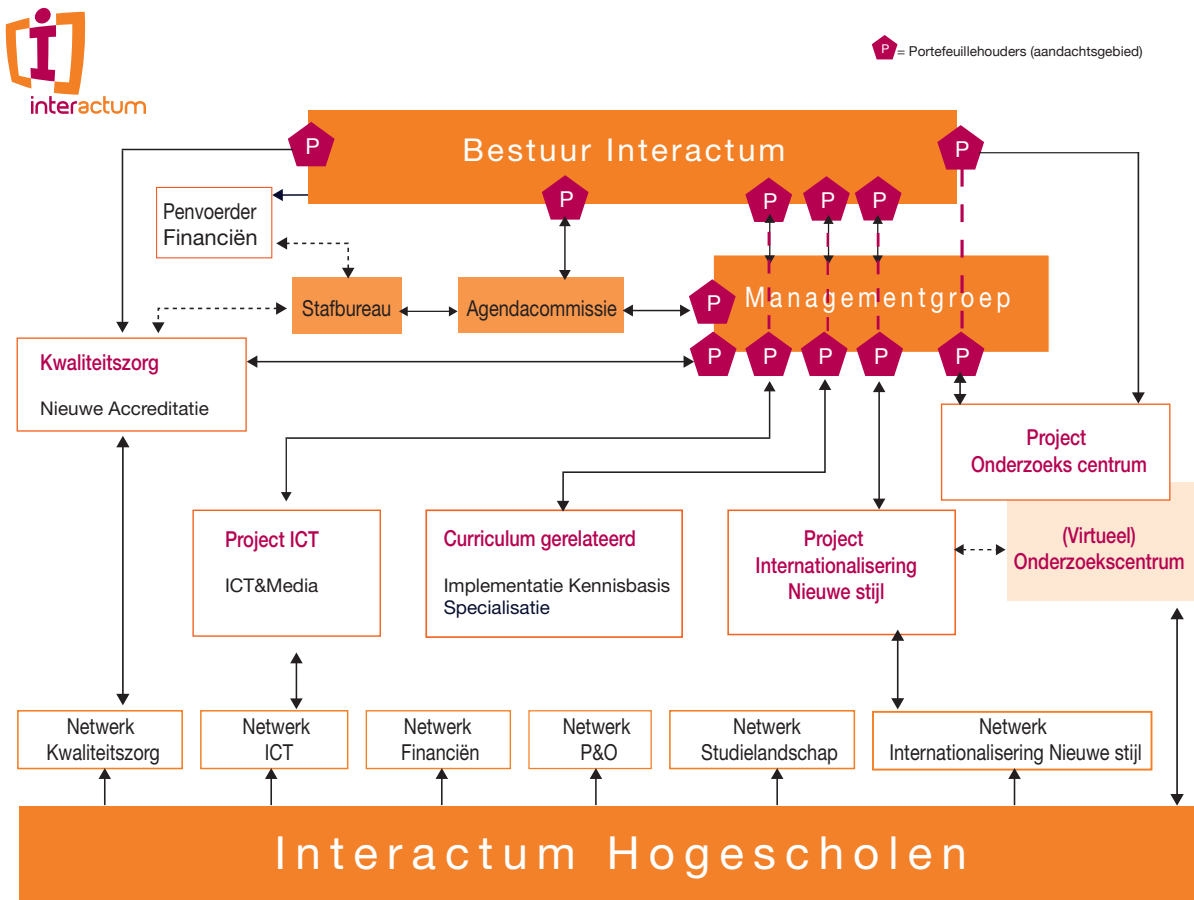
interactum

P = Portefeuillehouders (aandachtsgebied)

Bestuur Interactum

P P P P P P

Penvoerder Financiën

Stafbureau

Agendacommissie

P Managementgroep

P P P P P

Kwaliteitszorg

Nieuwe Accreditatie

Project Onderzoeks centrum

Project ICT

ICT&Media

Curriculum gerelateerd

Implementatie Kennisbasis Specialisatie

Project Internationalisering Nieuwe stijl

(Virtueel) Onderzoekscentrum

Netwerk Kwaliteitszorg

Netwerk ICT

Netwerk Financiën

Netwerk P&O

Netwerk Studielandschap

Netwerk Internationalisering Nieuwe stijl

Interactum Hogescholen